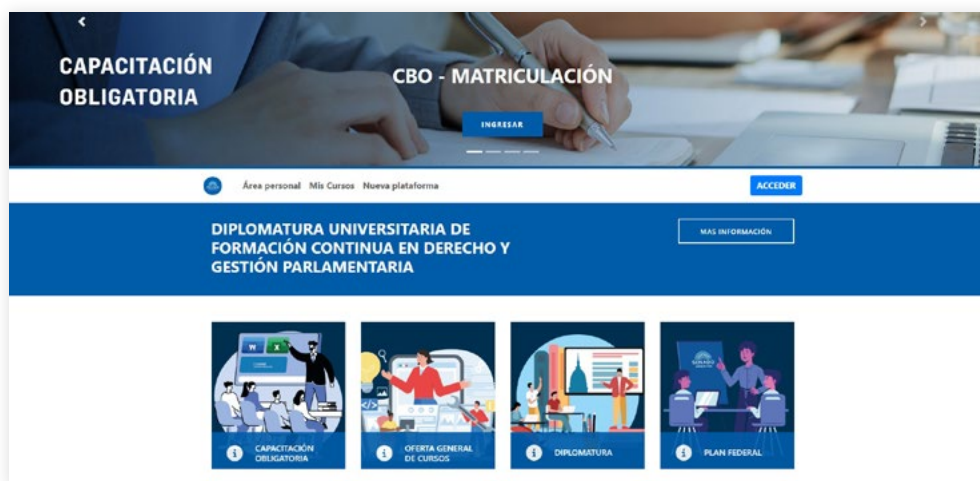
CAPACITACIÓN OBLIGATORIA

CBO - MATRICULACIÓN

INGRESAR

Área personal Mis Cursos Nueva plataforma

ACCEDER

DIPLOMATURA UNIVERSITARIA DE FORMACIÓN CONTINUA EN DERECHO Y GESTIÓN PARLAMENTARIA

MAS INFORMACIÓN

CAPACITACIÓN OBLIGATORIA

OFERTA GENERAL DE CURSOS

DIPLOMATURA

PLAN FEDERAL